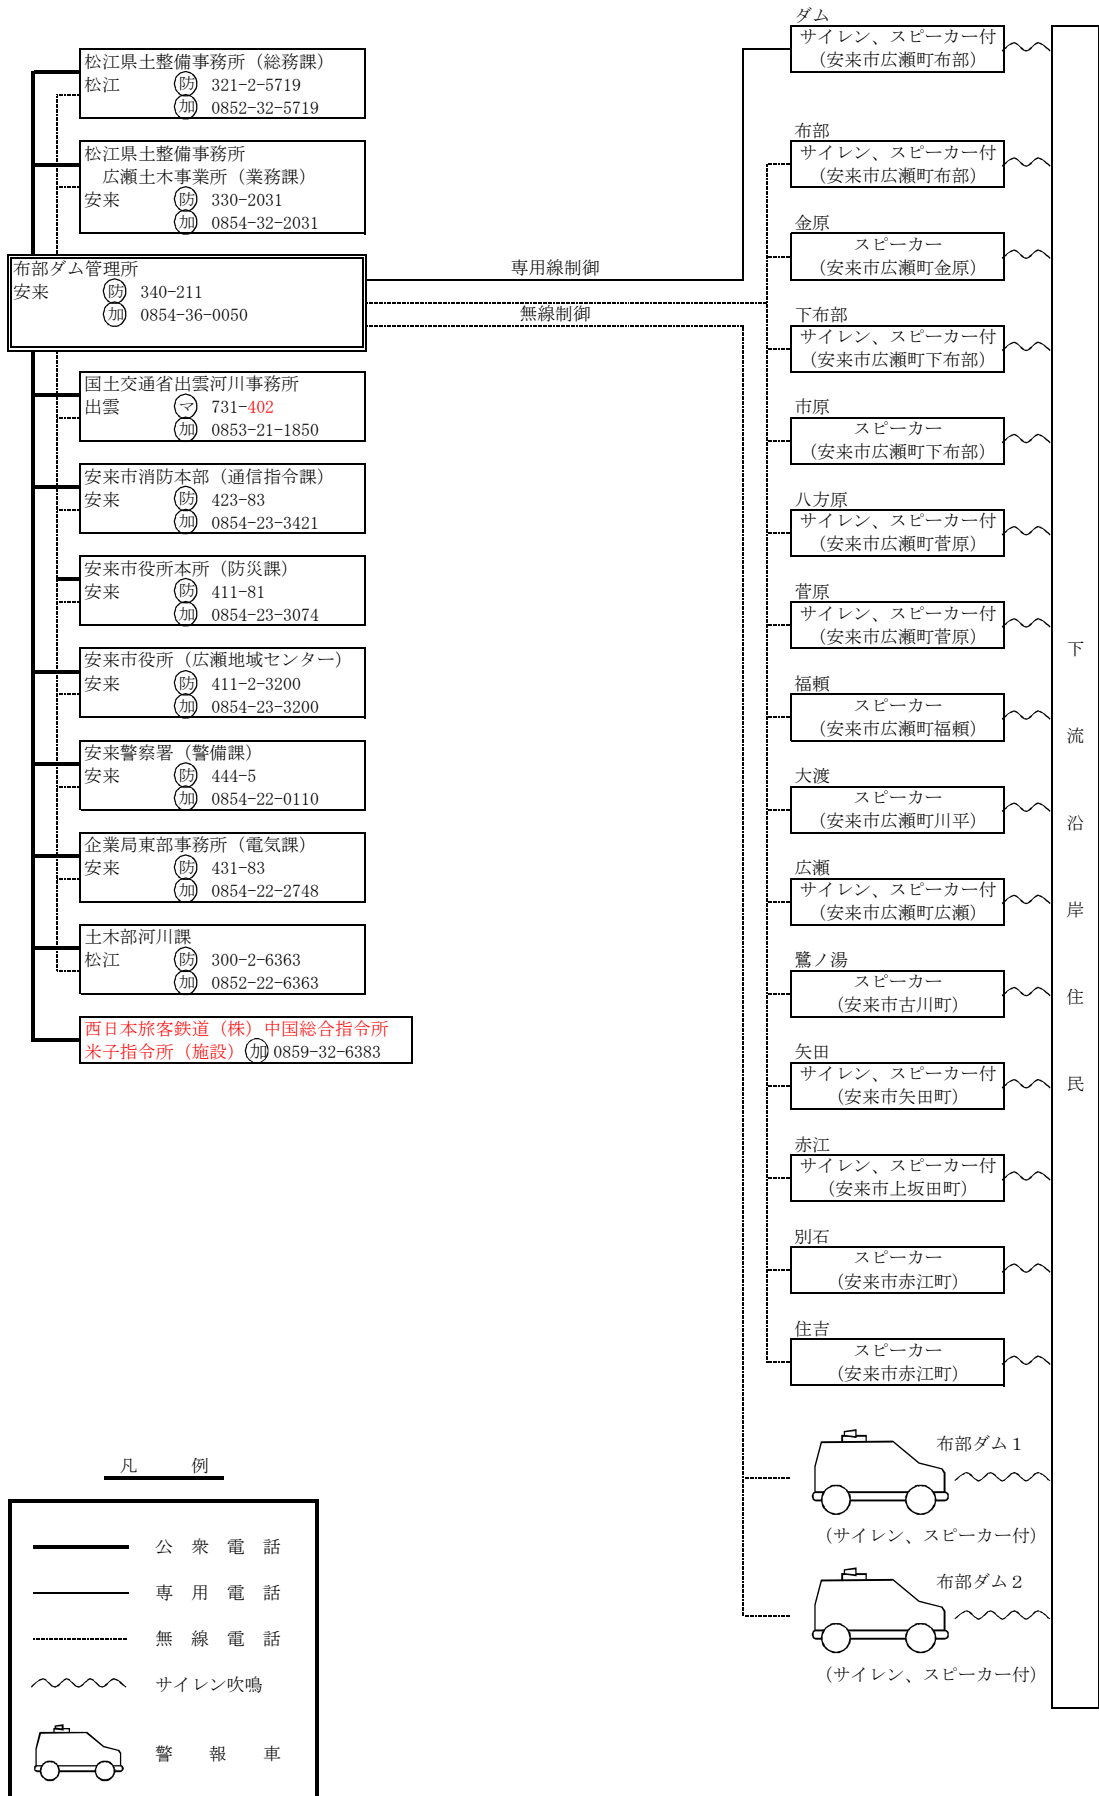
松江県土整備事務所（総務課）
松江 防 321-2-5719
加 0852-32-5719

松江県土整備事務所
広瀬土木事業所（業務課）
安来 防 330-2031
加 0854-32-2031

布部ダム管理所
安来 防 340-211
加 0854-36-0050

専用線制御

無線制御

国土交通省出雲河川事務所
出雲 マ 731-402
加 0853-21-1850

安来市消防本部（通信指令課）
安来 防 423-83
加 0854-23-3421

安来市役所本所（防災課）
安来 防 411-81
加 0854-23-3074

安来市役所（広瀬地域センター）
安来 防 411-2-3200
加 0854-23-3200

安来警察署（警備課）
安来 防 444-5
加 0854-22-0110

企業局東部事務所（電気課）
安来 防 431-83
加 0854-22-2748

土木部河川課
松江 防 300-2-6363
加 0852-22-6363

西日本旅客鉄道（株）中国総合指令所
米子指令所（施設）加 0859-32-6383

ダム
サイレン、スピーカー付
（安来市広瀬町布部）

布部
サイレン、スピーカー付
（安来市広瀬町布部）

金原
スピーカー
（安来市広瀬町金原）

下布部
サイレン、スピーカー付
（安来市広瀬町下布部）

市原
スピーカー
（安来市広瀬町下布部）

八方原
サイレン、スピーカー付
（安来市広瀬町菅原）

菅原
サイレン、スピーカー付
（安来市広瀬町菅原）

福頼
スピーカー
（安来市広瀬町福頼）

大渡
スピーカー
（安来市広瀬町川平）

広瀬
サイレン、スピーカー付
（安来市広瀬町広瀬）

鷺ノ湯
スピーカー
（安来市古川町）

矢田
サイレン、スピーカー付
（安来市矢田町）

赤江
サイレン、スピーカー付
（安来市上坂田町）

別石
スピーカー
（安来市赤江町）

住吉
スピーカー
（安来市赤江町）

布部ダム１
（サイレン、スピーカー付）

布部ダム２
（サイレン、スピーカー付）

下流沿岸住民

凡 例
公衆電話
専用電話
無線電話
サイレン吹鳴
警報車